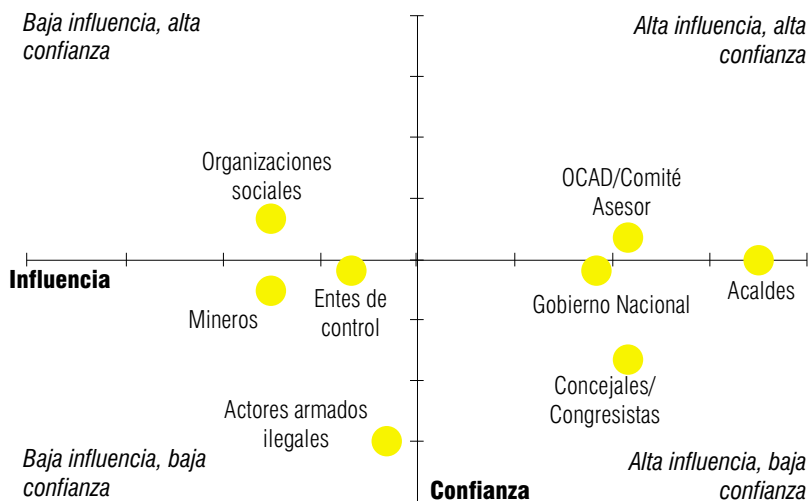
Baja influencia, alta confianza

Alta influencia, alta confianza

Organizaciones sociales

OCAD/Comité Asesor

Influencia

Mineros

Entes de control

Gobierno Nacional

Acaldes

Concejales/ Congresistas

Actores armados ilegales

Baja influencia, baja confianza

Confianza

Alta influencia, baja confianza